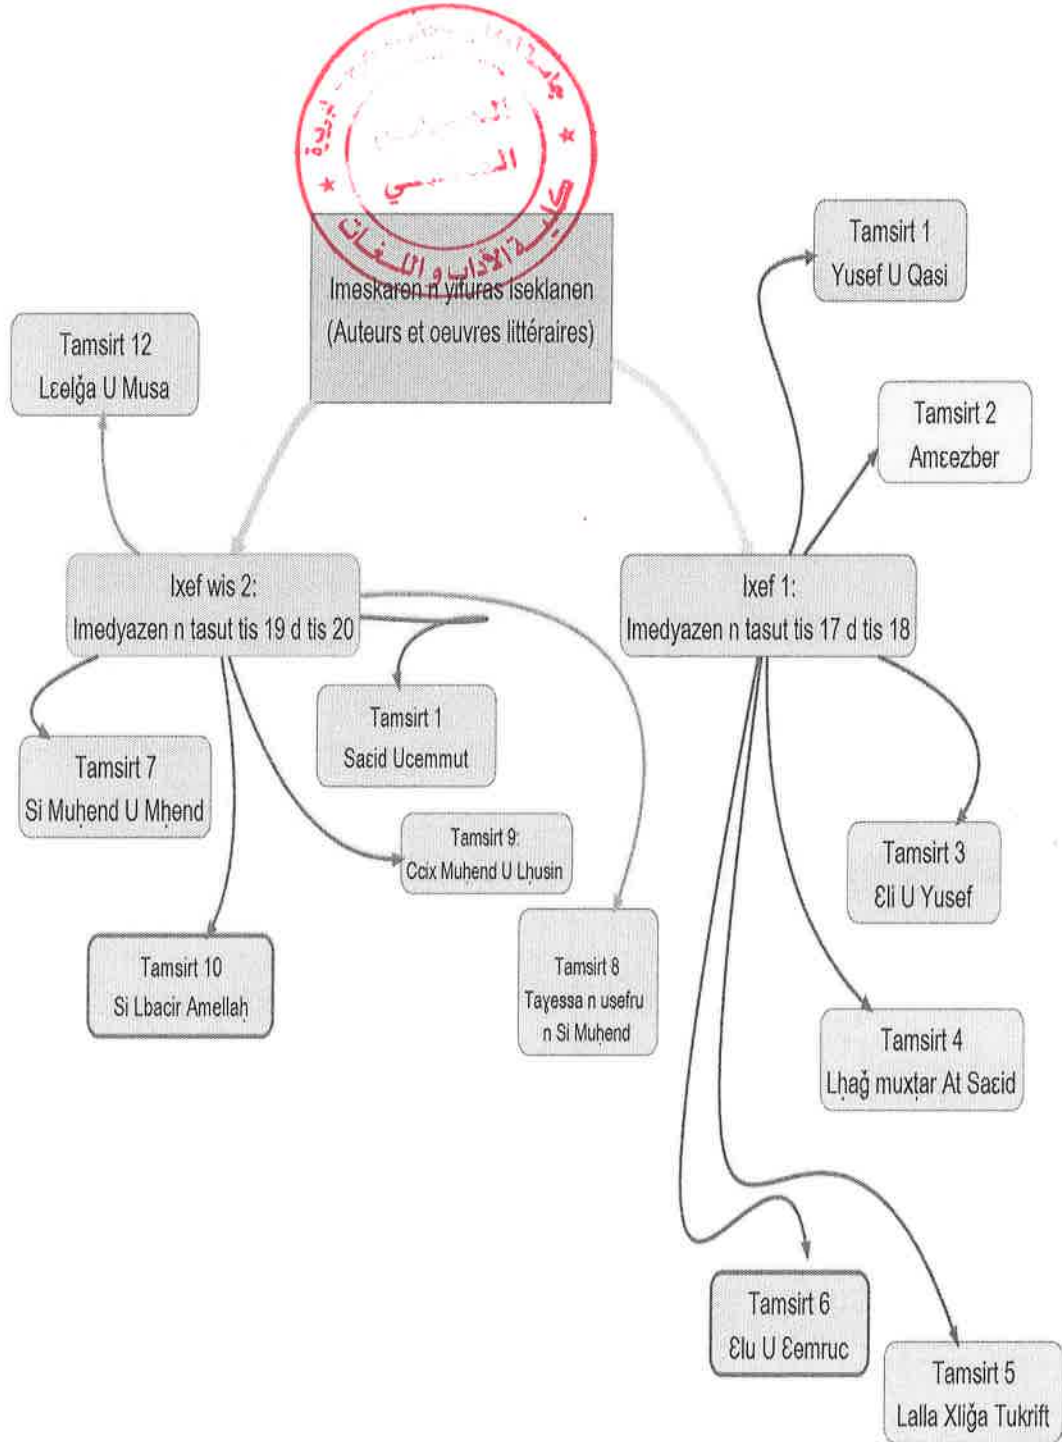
كلية الآداب واللغات

Imeskaren n yifuras iseklanen
(Auteurs et oeuvres littéraires)

Tamsirt 12
Lɛelğa U Musa

Tamsirt 1
Yusef U Qasi

Tamsirt 2
Amɛezber

Ixef wis 2:
Imedyazen n tasut tis 19 d tis 20

Ixef 1:
Imedyazen n tasut tis 17 d tis 18

Tamsirt 1
Saɛid Ucemmut

Tamsirt 7
Si Muḥend U Mḥend

Tamsirt 9:
Ccix Muhend U Lḥusin

Tamsirt 3
Ɛli U Yusef

Tamsirt 10
Si Lbacir Amellaḥ

Tamsirt 8
Tayessa n usefru n Si Muḥend

Tamsirt 4
Lḥağ muxṭar At Saɛid

Tamsirt 6
Ɛlu U Ɛemruc

Tamsirt 5
Lalla Xliğa Tukrift